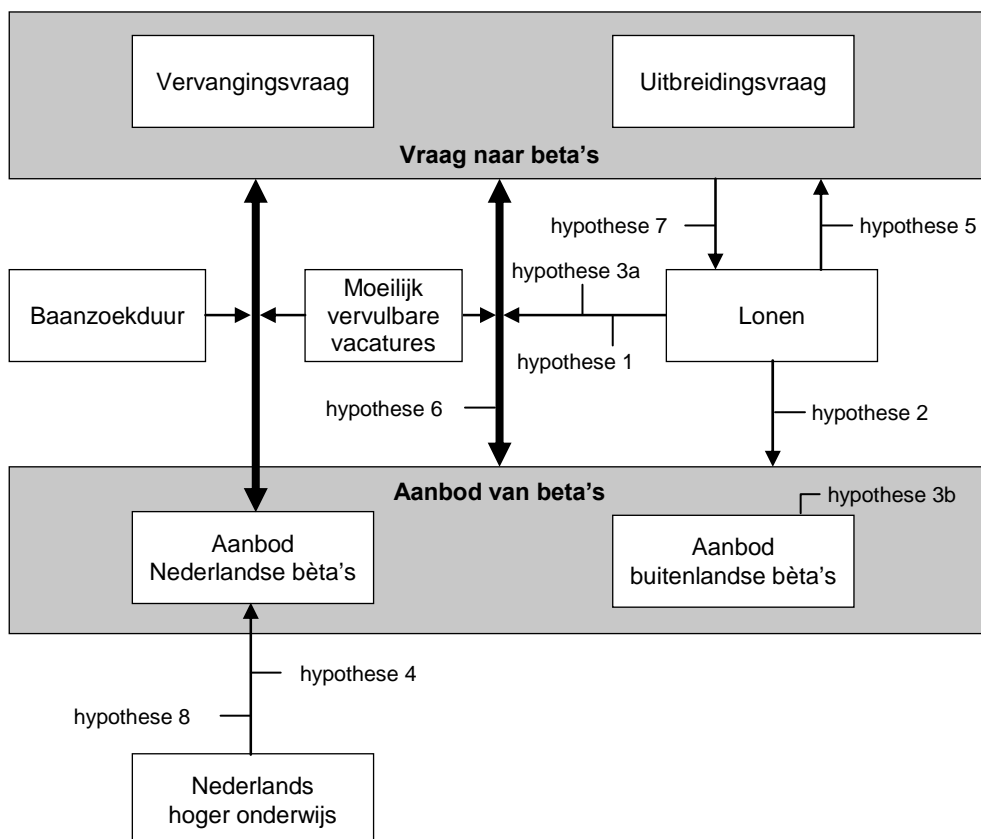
Vervangingsvraag

Uitbreidingsvraag

Vraag naar beta's

hypothese 7

hypothese 5

Baanzoekduur

Moeilijk vervulbare vacatures

hypothese 3a

Lonen

hypothese 1

hypothese 6

hypothese 2

Aanbod van beta's

hypothese 3b

Aanbod Nederlandse bèta's

Aanbod buitenlandse bèta's

hypothese 4

hypothese 8

Nederlands hoger onderwijs